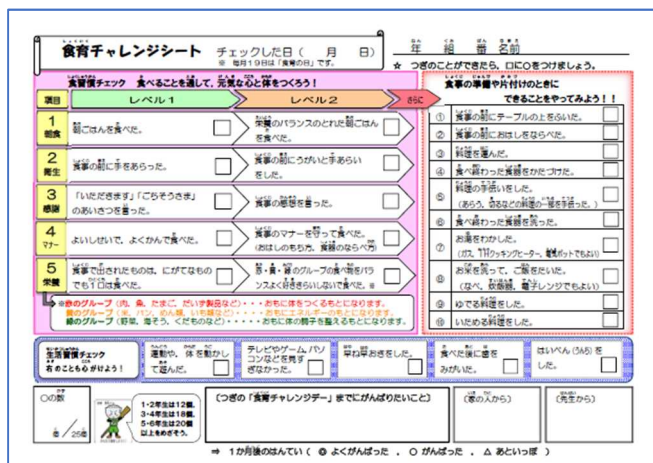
食育チャレンジシート　チェックした日（　月　日）
※ 毎月19日は「食育の日」です。

年　組　番　名前

☆ つぎのことができたら、□に○をつけましょう。

食習慣チェック　食べることを通して、元気な心と体をつくろう！

| 項目 | レベル１ | レベル２ |
|---|---|---|
| 1 朝食 | 朝ごはんを食べた。 | 栄養のバランスのとれた朝ごはんを食べた。 |
| 2 衛生 | 食事の前に手をあらった。 | 食事の前にうがいと手あらいをした。 |
| 3 感謝 | 「いただきます」「ごちそうさま」のあいさつを言った。 | 食事の感謝を言った。 |
| 4 マナー | よいしせいで、よくかんで食べた。 | 食事のマナーを守って食べた。（おはしのもち方、食器のならべ方） |
| 5 栄養 | 食事で出されたものは、にがてなものでも１口は食べた。 | 赤・黄・緑のグループの食べ物をバランスよく好ききらいしないで食べた。※ |

※赤のグループ（肉、魚、たまご、だいず製品など）・・・おもに体をつくるもとになります。
黄のグループ（米、パン、めん類、いも類など）・・・おもにエネルギーのもとになります。
緑のグループ（野菜、海そう、くだものなど）・・・おもに体の調子を整えるもとになります。

さらに
食事の準備や片付けのときにできることをやってみよう！！

① 食事の前にテーブルの上をふいた。
② 食事の前におはしをならべた。
③ 料理を運んだ。
④ 食べ終わった食器をかたづけた。
⑤ 料理の手伝いをした。（あらう、切るなどの料理の一部を手伝った。）
⑥ 食べ終わった食器を洗った。
⑦ お湯をわかした。（ガス、IHクッキングヒーター、電気ポットでもよい）
⑧ お米を洗って、ご飯をたいた。（なべ、炊飯器、電子レンジでもよい）
⑨ ゆでる料理をした。
⑩ いためる料理をした。

生活習慣チェック　右のことも心がけよう！
運動や、体を動かして遊んだ。
テレビやゲーム、パソコンなどを見すぎなかった。
早ね早おきをした。
食べた後に歯をみがいた。
はいべん（うんち）をした。

○の数
個／25個
1・2年生は12個、3・4年生は18個、5・6年生は20個以上もめざそう。

（つぎの「食育チャレンジデー」までにがんばりたいこと）
（家の人から）
（先生から）

⇒ 1か月後のはんてい（ ◎ よくがんばった 、○ がんばった 、△ あといっぽ ）